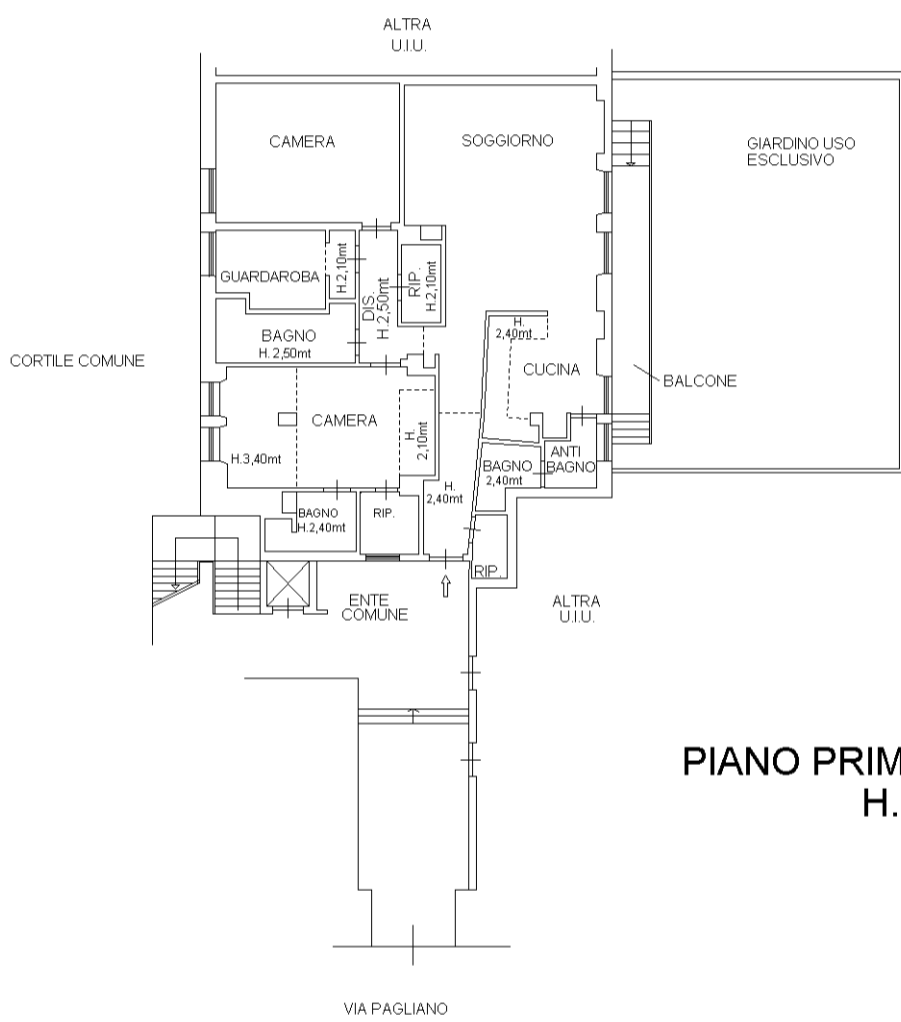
ALTRA
U.I.U.

CAMERA

SOGGIORNO

GIARDINO USO
ESCLUSIVO

GUARDAROBA

H.2,10mt

DIS.
H.2,50mt

RIP.
H.2,10mt

BAGNO
H. 2,50mt

CORTILE COMUNE

H.
2,40mt

CUCINA

BALCONE

CAMERA

H.
2,10mt

H.3,40mt

BAGNO
2,40mt

ANTI
BAGNO

H.
2,40mt

BAGNO
H.2,40mt

RIP.

RIP.

ENTE
COMUNE

ALTRA
U.I.U.

PIANO PRIM
H.

VIA PAGLIANO